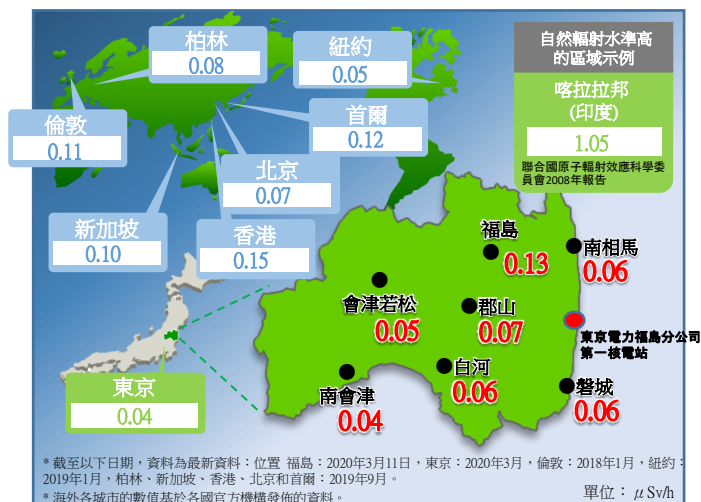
柏林
0.08

紐約
0.05

倫敦
0.11

首爾
0.12

北京
0.07

新加坡
0.10

香港
0.15

自然輻射水準高的區域示例

喀拉拉邦
(印度)
1.05

聯合國原子輻射效應科學委員會2008年報告

福島
0.13

南相馬
0.06

會津若松
0.05

郡山
0.07

東京電力福島分公司第一核電站

白河
0.06

南會津
0.04

磐城
0.06

東京
0.04

* 截至以下日期，資料為最新資料：位置 福島：2020年3月11日，東京：2020年3月，倫敦：2018年1月，紐約：2019年1月，柏林、新加坡、香港、北京和首爾：2019年9月。
* 海外各城市的數值基於各國官方機構發佈的資料。

單位：$\mu$Sv/h